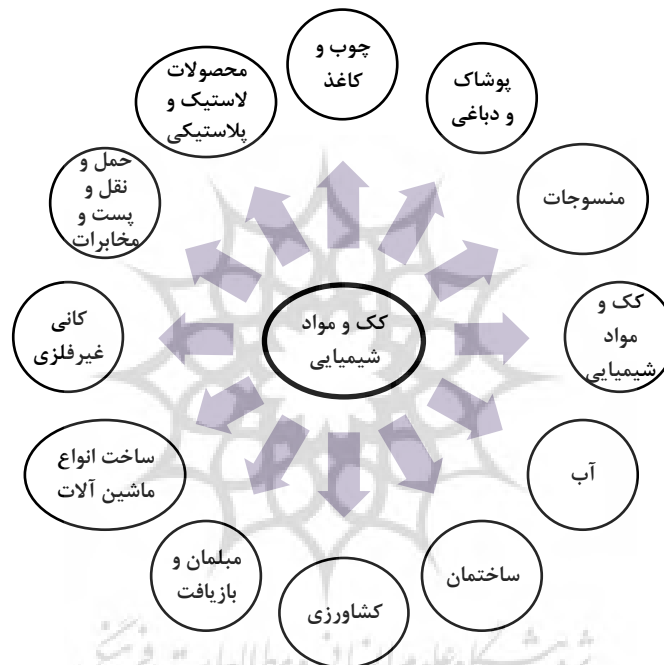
چوب و کاغذ

پوشاک و دباغی

منسوجات

کک و مواد شیمیایی

آب

ساختمان

کشاورزی

مبلمان و بازیافت

ساخت انواع ماشین آلات

کانی غیرفلزی

حمل و نقل و پست و مخابرات

محصولات لاستیک و پلاستیکی

کک و مواد شیمیایی

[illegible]